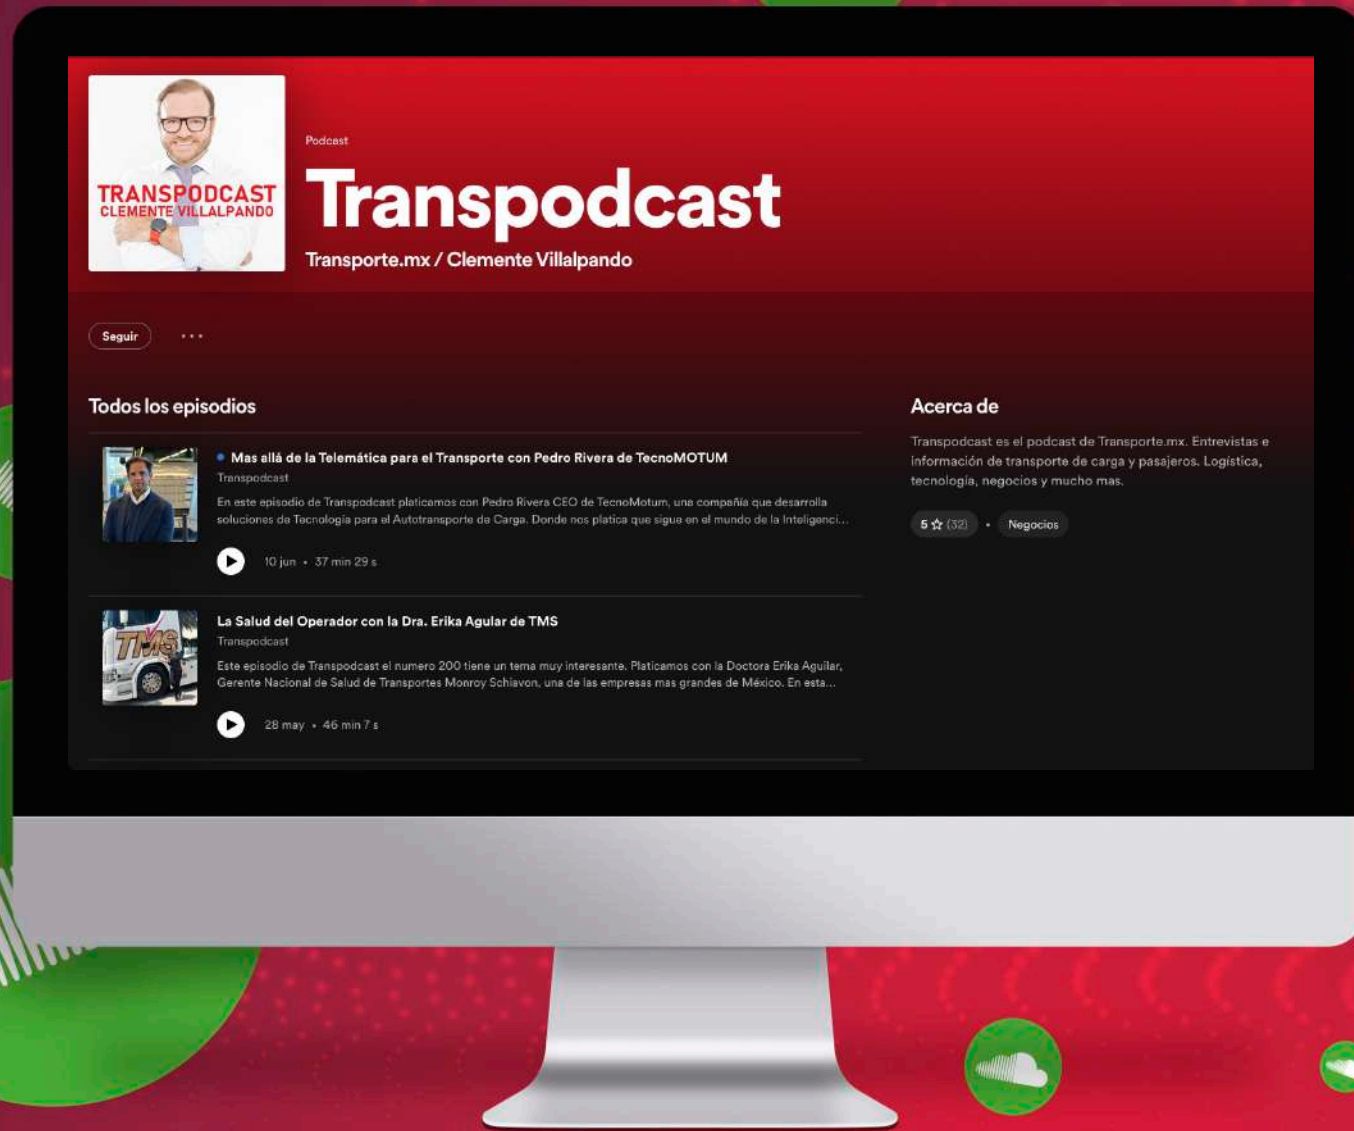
TRANSPODCAST
CLEMENTE VILLALPANDO

Podcast

Transpodcast

Transporte.mx / Clemente Villalpando

Seguir

...

Todos los episodios

Mas allá de la Telemática para el Transporte con Pedro Rivera de TecnoMOTUM

Transpodcast

En este episodio de Transpodcast platicamos con Pedro Rivera CEO de TecnoMotum, una compañía que desarrolla soluciones de Tecnología para el Autotransporte de Carga. Donde nos platica que sigue en el mundo de la Inteligenci...

10 jun • 37 min 29 s

La Salud del Operador con la Dra. Erika Agular de TMS

Transpodcast

Este episodio de Transpodcast el numero 200 tiene un tema muy interesante. Platicamos con la Doctora Erika Aguilar, Gerente Nacional de Salud de Transportes Monroy Schiavon, una de las empresas mas grandes de México. En esta...

28 may • 46 min 7 s

Acerca de

Transpodcast es el podcast de Transporte.mx. Entrevistas e información de transporte de carga y pasajeros. Logística, tecnología, negocios y mucho mas.

5 ☆ (32) • Negocios